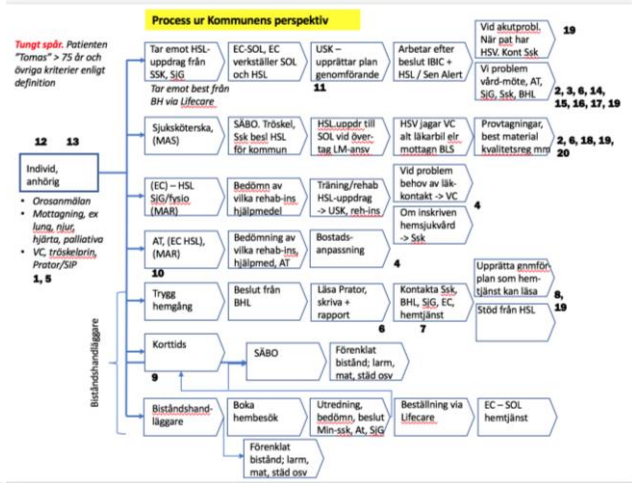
Process ur Kommunens perspektiv

Tungt spår. Patienten "Tomas" > 75 år och övriga kriterier enligt definition

12 13

Individ, anhörig

• Orosanmälan
• Mottagning, ex lung, njur, hjärta, palliativa
• VC, tröskelprin, Prator/SIP
1, 5

Biståndshandläggare

Tar emot HSL-uppdrag från SSK, SjG
Tar emot best från BH via Lifecare

EC-SOL, EC verkställer SOL och HSL

USK – upprättar plan genomförande
11

Arbetar efter beslut IBIC + HSL / Sen Alert

Vid akutprobl. När pat har HSV. Kont Ssk
19

Vi problem vård-möte, AT, SjG, Ssk, BHL
2, 3, 6, 14, 15, 16, 17, 19

Sjuksköterska, (MAS)

SÄBO. Tröskel, Ssk besl HSL för kommun

HSL.uppdr till SOL vid över-tag LM-ansv

HSV jagar VC alt läkarbil elr mottagn BLS

Provtagningar, best material kvalitetsreg mm
2, 6, 18, 19, 20

(EC) – HSL SjG/fysio (MAR)

Bedömn av vilka rehab-ins hjälpmedel

Träning/rehab HSL-uppdrag -> USK, reh-ins

Vid problem behov av läk-kontakt -> VC

Om inskriven hemsjukvård -> Ssk
4

AT, (EC HSL), (MAR)
10

Bedömning av vilka rehab-ins, hjälpmed, AT

Bostads-anpassning
4

Trygg hemgång

Beslut från BHL

Läsa Prator, skriva + rapport
6

Kontakta Ssk, BHL, SjG, EC, hemtjänst
7

Upprätta genmför-plan som hem-tjänst kan läsa

Stöd från HSL
8, 19

Korttids
9

SÄBO

Förenklat bistånd; larm, mat, städ osv

Biståndshand-läggare

Boka hembesök

Utredning, bedömn, beslut Min-ssk, At, SjG

Beställning via Lifecare

EC – SOL hemtjänst

Förenklat bistånd; larm, mat, städ osv